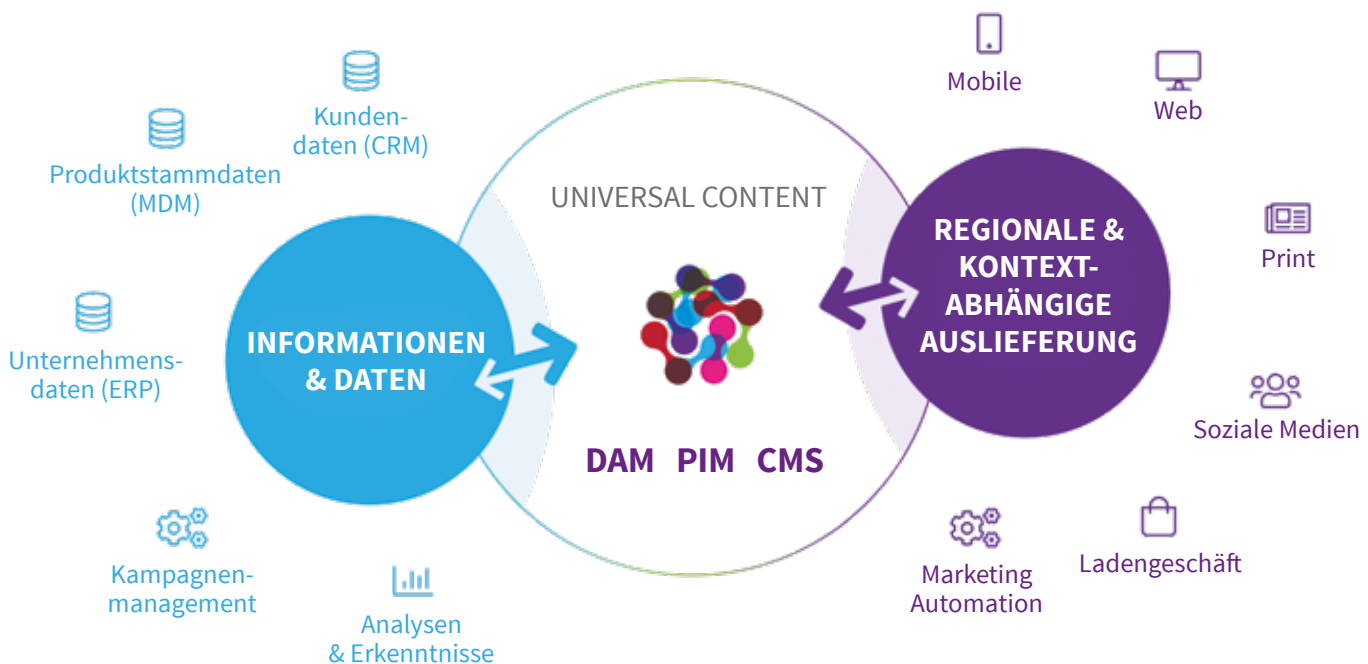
Kundendaten (CRM)

Produktstammdaten (MDM)

Unternehmensdaten (ERP)

Kampagnenmanagement

Analysen & Erkenntnisse

INFORMATIONEN & DATEN

UNIVERSAL CONTENT

DAM PIM CMS

REGIONALE & KONTEXTABHÄNGIGE AUSLIEFERUNG

Mobile

Web

Print

Soziale Medien

Ladengeschäft

Marketing Automation